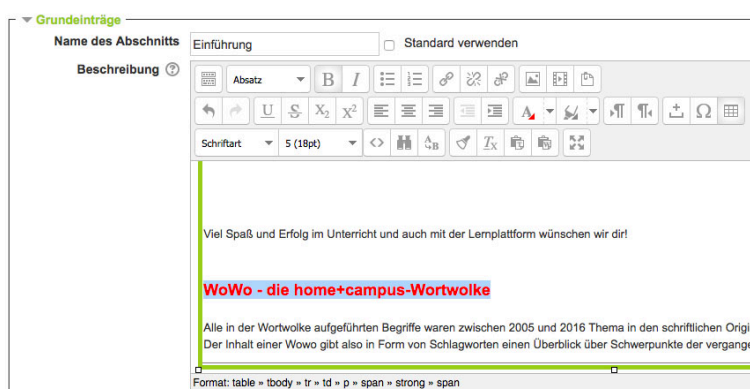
Grundeinträge

Name des Abschnitts Einführung

Standard verwenden

Beschreibung

Absatz

Schriftart

5 (18pt)

Viel Spaß und Erfolg im Unterricht und auch mit der Lernplattform wünschen wir dir!

WoWo - die home+campus-Wortwolke

Alle in der Wortwolke aufgeführten Begriffe waren zwischen 2005 und 2016 Thema in den schriftlichen Origi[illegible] Der Inhalt einer Wowo gibt also in Form von Schlagworten einen Überblick über Schwerpunkte der vergange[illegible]

Format: table » tbody » tr » td » p » span » strong » span